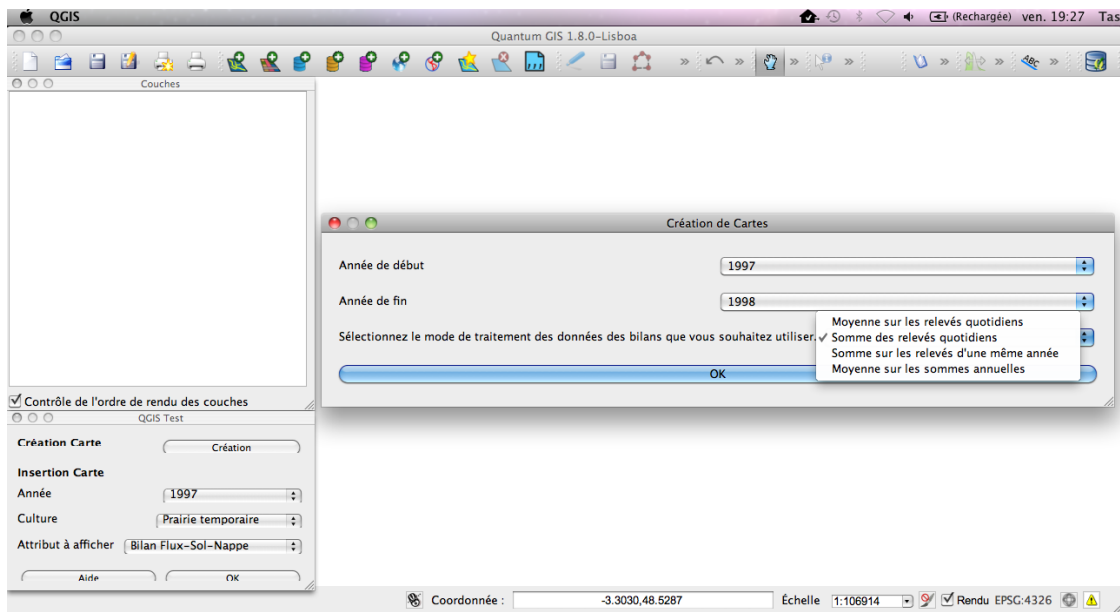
QGIS

(Rechargée) ven. 19:27 Tas

Quantum GIS 1.8.0-Lisboa

Couches

Contrôle de l'ordre de rendu des couches

QGIS Test

Création Carte

Création

Insertion Carte

Année

1997

Culture

Prairie temporaire

Attribut à afficher

Bilan Flux-Sol-Nappe

Aide

OK

Création de Cartes

Année de début

1997

Année de fin

1998

Sélectionnez le mode de traitement des données des bilans que vous souhaitez utiliser.

Moyenne sur les relevés quotidiens
✓ Somme des relevés quotidiens
Somme sur les relevés d'une même année
Moyenne sur les sommes annuelles

OK

Coordonnée :

-3.3030,48.5287

Échelle

1:106914

Rendu

EPSG:4326